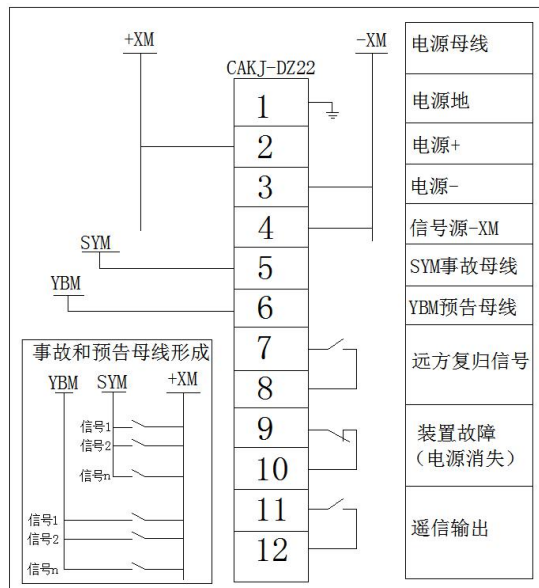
+XM

-XM

CAKJ-DZ22

SYM

YBM

1
2
3
4
5
6
7
8
9
10
11
12

电源母线
电源地
电源+
电源-
信号源-XM
SYM事故母线
YBM预告母线
远方复归信号
装置故障
(电源消失)
遥信输出

事故和预告母线形成
YBM SYM +XM
信号1
信号2
信号n
信号1
信号2
信号n